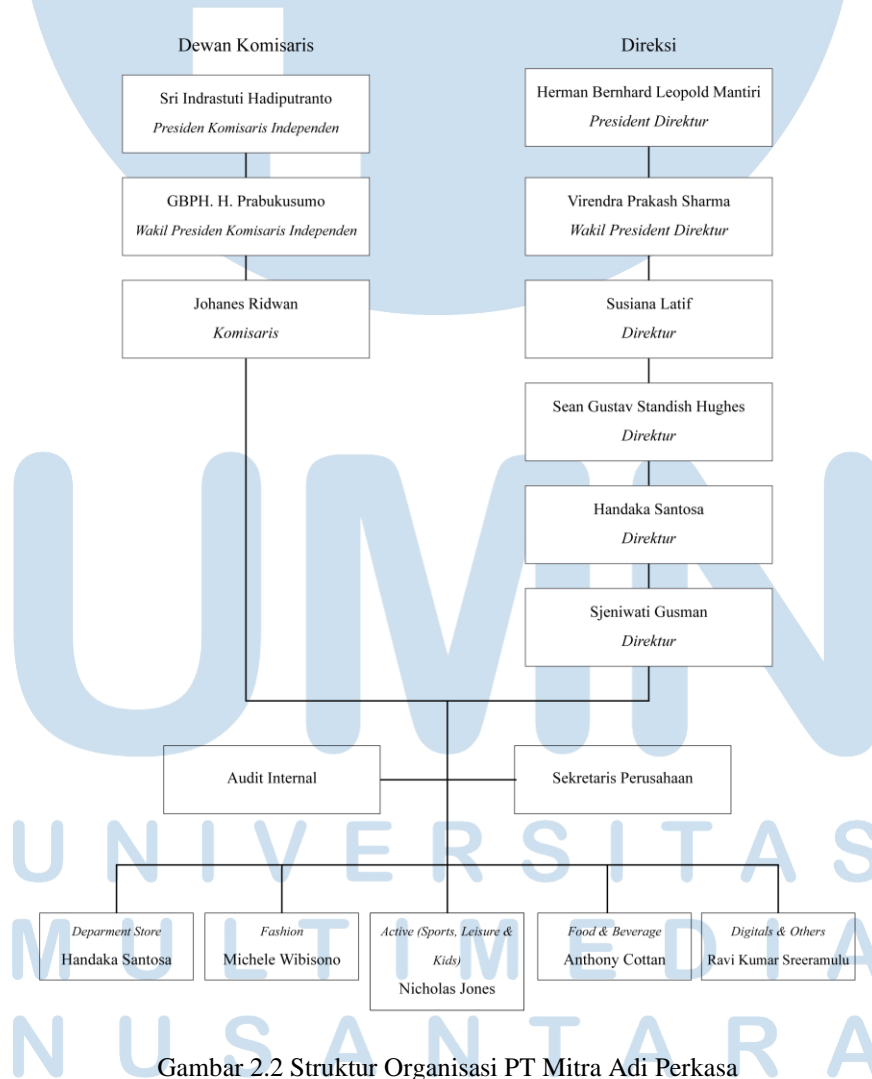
Dewan Komisaris

Sri Indrastuti Hadiputranto
Presiden Komisaris Independen

GBPH. H. Prabukusumo
Wakil Presiden Komisaris Independen

Johanes Ridwan
Komisaris

Direksi

Herman Bernhard Leopold Mantiri
President Direktur

Virendra Prakash Sharma
Wakil President Direktur

Susiana Latif
Direktur

Sean Gustav Standish Hughes
Direktur

Handaka Santosa
Direktur

Sjeniwati Gusman
Direktur

Audit Internal

Sekretaris Perusahaan

Deparment Store
Handaka Santosa

Fashion
Michele Wibisono

Active (Sports, Leisure & Kids)
Nicholas Jones

Food & Beverage
Anthony Cottan

Digitals & Others
Ravi Kumar Sreeramulu

UNIVERSITAS MULTIMEDIA NUSANTARA

Gambar 2.2 Struktur Organisasi PT Mitra Adi Perkasa